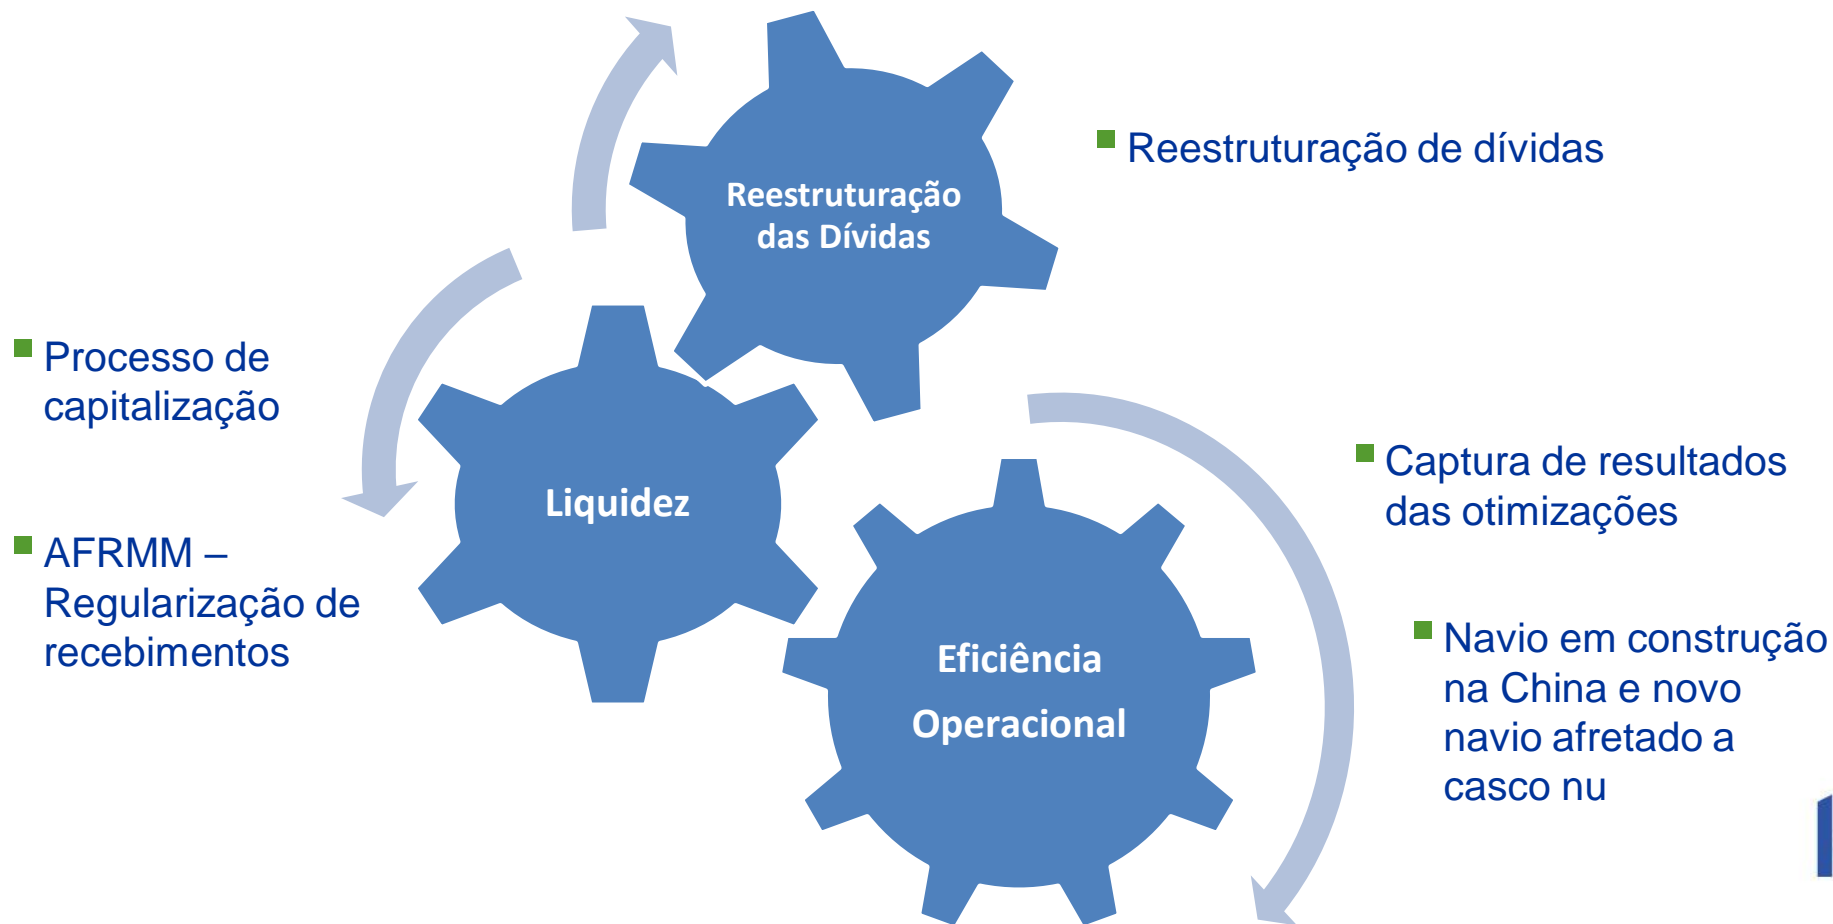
Reestruturação das Dívidas

Reestruturação de dívidas

Processo de capitalização

Liquidez

AFRMM – Regularização de recebimentos

Captura de resultados das otimizações

Eficiência Operacional

Navio em construção na China e novo navio afretado a casco nu